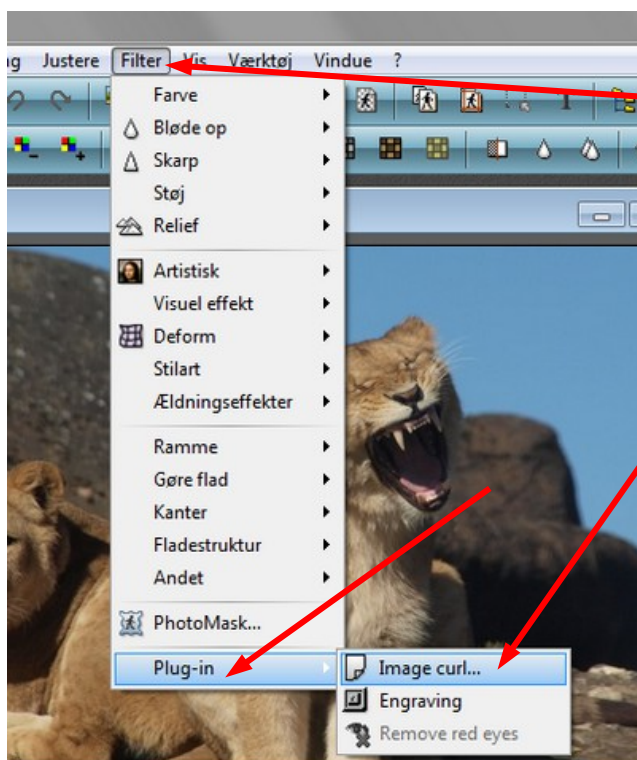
g Justere Filter Vis Værktøj Vindue ?

Farve
Bløde op
Skarp
Støj
Relief
Artistisk
Visuel effekt
Deform
Stilart
Ældningseffekter
Ramme
Gøre flad
Kanter
Fladestruktur
Andet
PhotoMask...
Plug-in

Image curl...
Engraving
Remove red eyes